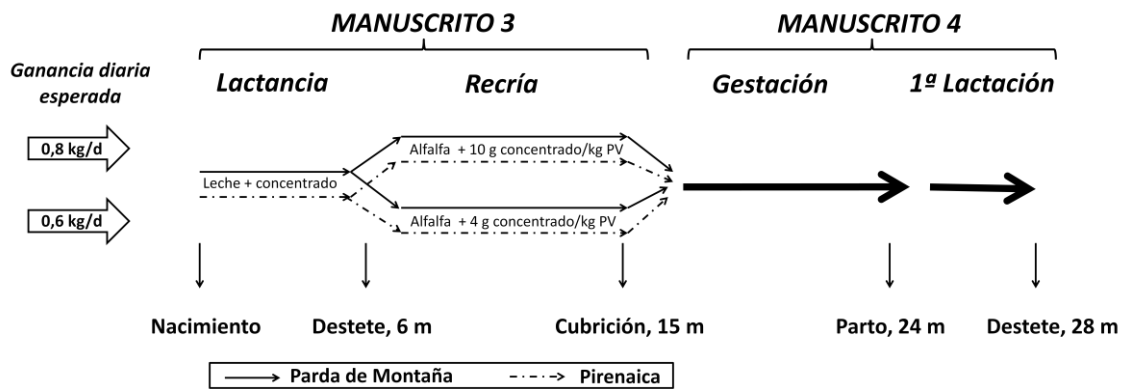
MANUSCRITO 3

MANUSCRITO 4

Ganancia diaria esperada

Lactancia

Recría

Gestación

1ª Lactación

0,8 kg/d

0,6 kg/d

Alfalfa + 10 g concentrado/kg PV

Leche + concentrado

Alfalfa + 4 g concentrado/kg PV

Nacimiento

Destete, 6 m

Cubrición, 15 m

Parto, 24 m

Destete, 28 m

Parda de Montaña

Pirenaica